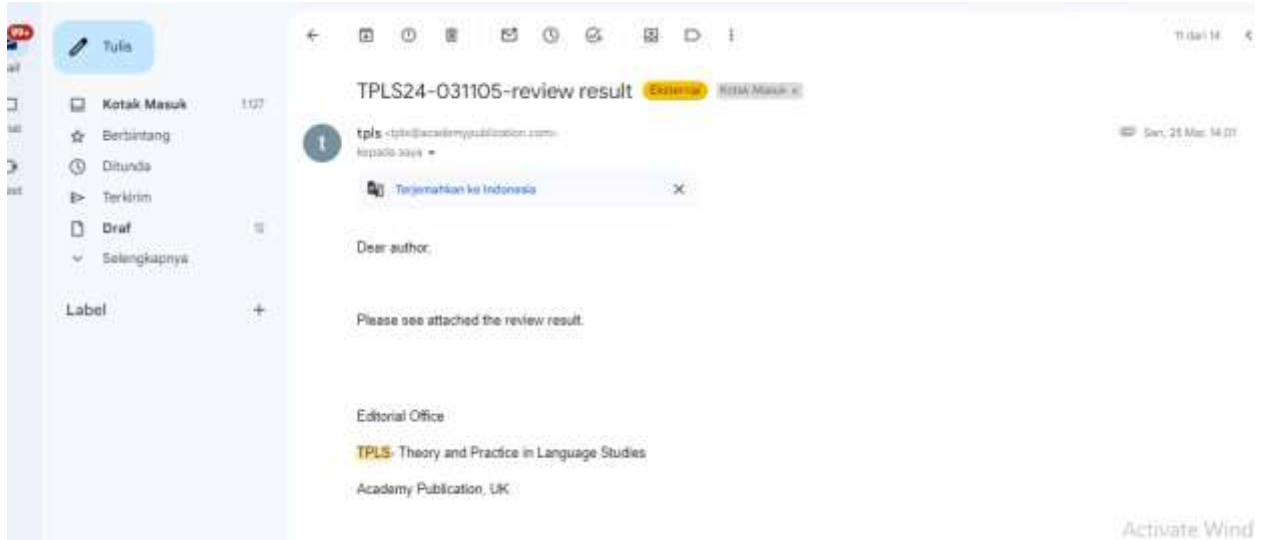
99+

Tulis

Kotak Masuk 1.127

Berbintang

Ditunda

Terkirim

Draf 12

Selengkapnya

Label +

11 dari 14

TPLS24-031105-review result Eksternal Kotak Masuk ×

tpls <tpls@academypublication.com>

kepada saya

Sen, 25 Mar, 14.01

Terjemahkan ke Indonesia ×

Dear author,

Please see attached the review result.

Editorial Office

TPLS- Theory and Practice in Language Studies

Academy Publication, UK

Activate Wind